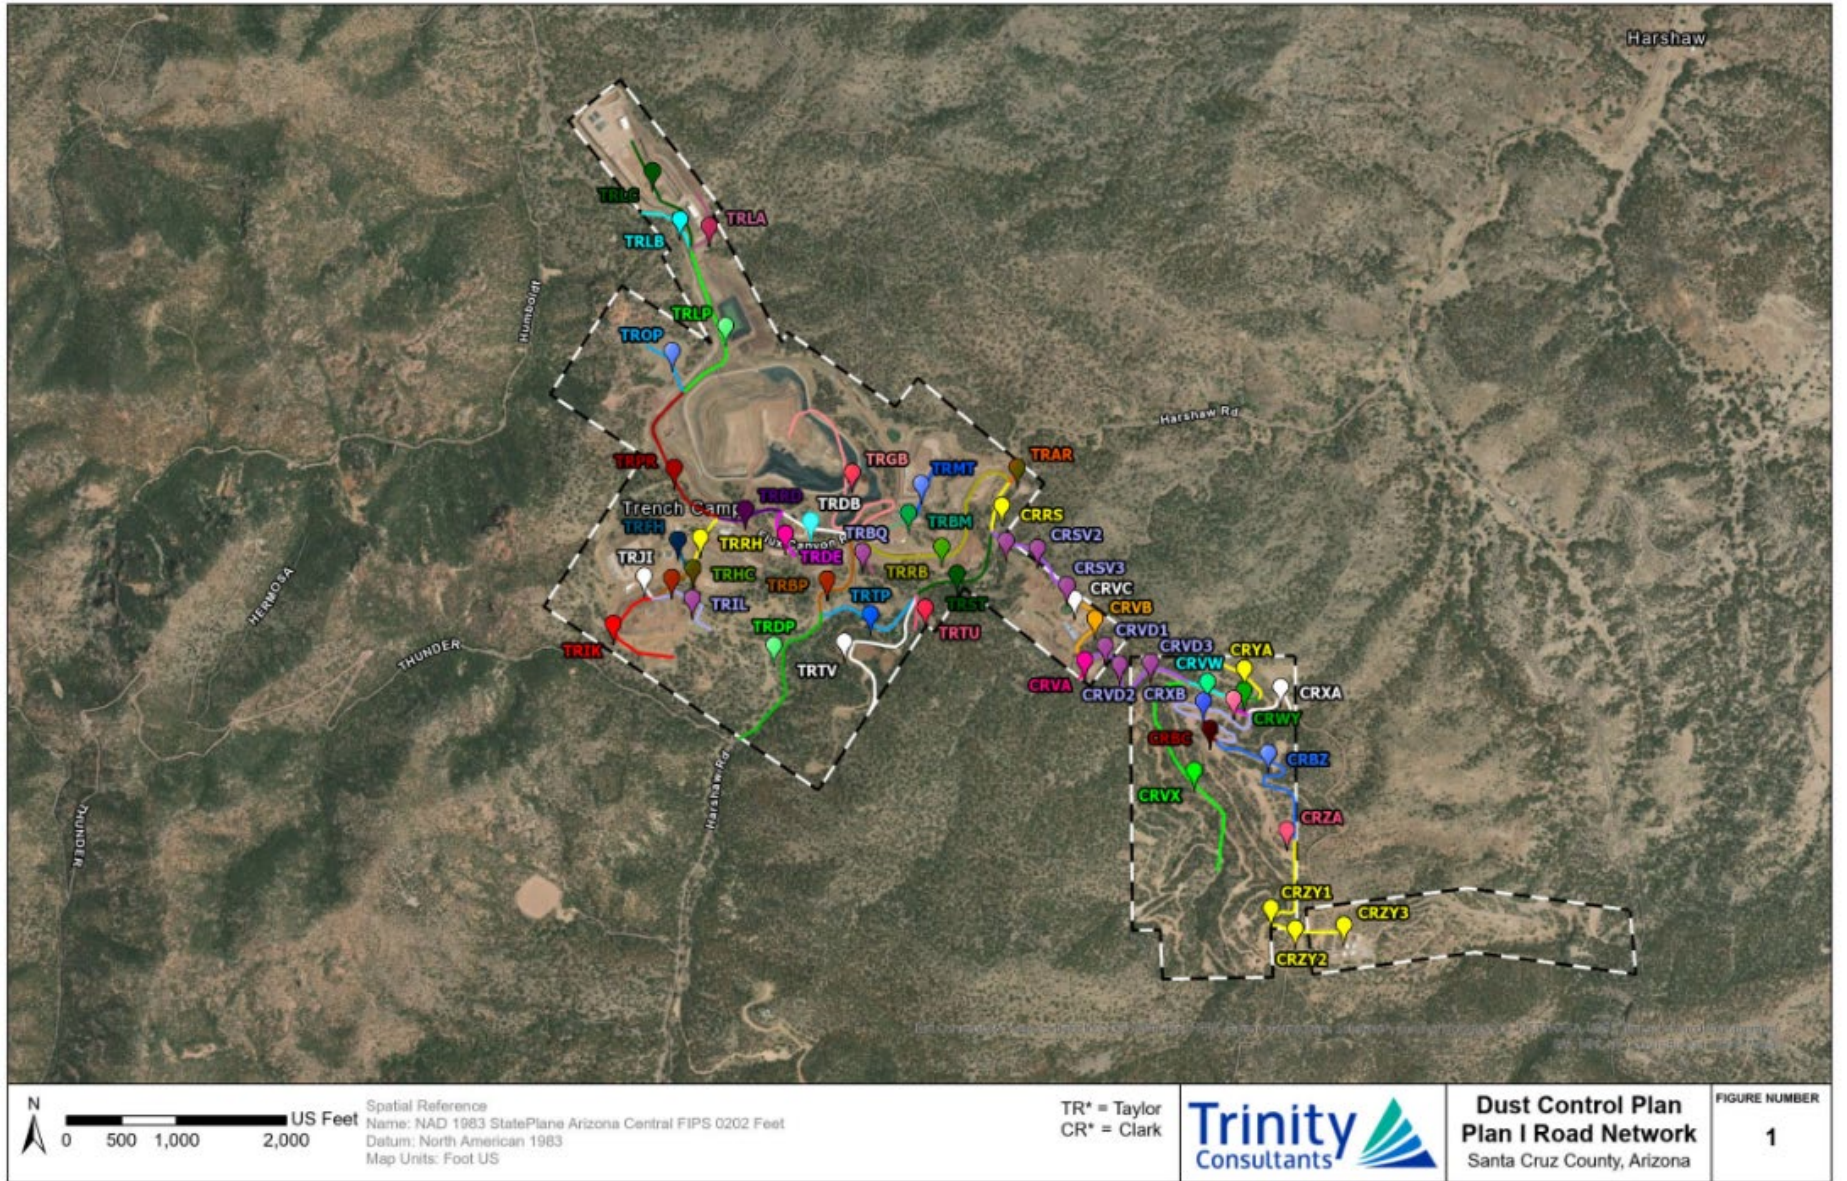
Harshaw

TRLC
TRLA
TRLB
TRLP
TROP
Humboldt
Harshaw Rd
TRPR
TRGB
TRMT
TRAR
Trench Camp
TRRD
TRDB
TRFH
TRRH
TRDE
TRBQ
TRBM
CRRS
CRSV2
TRJI
TRHC
TRBP
TRRB
CRSV3
CRVC
TRIL
TRTP
TRST
CRVB
TRDP
TRTU
CRVD1
CRVD3
CRYA
HERMOSA
THUNDER
TRIK
TRTV
CRVW
CRVA
CRVD2
CRXB
CRXA
CRWY
CRBC
CRBZ
Harshaw Rd
CRVX
CRZA
THUNDER
CRZY1
CRZY3
CRZY2

N
0 500 1,000 2,000 US Feet
Spatial Reference
Name: NAD 1983 StatePlane Arizona Central FIPS 0202 Feet
Datum: North American 1983
Map Units: Foot US

TR* = Taylor
CR* = Clark

Trinity Consultants

Dust Control Plan
Plan I Road Network
Santa Cruz County, Arizona

FIGURE NUMBER
1